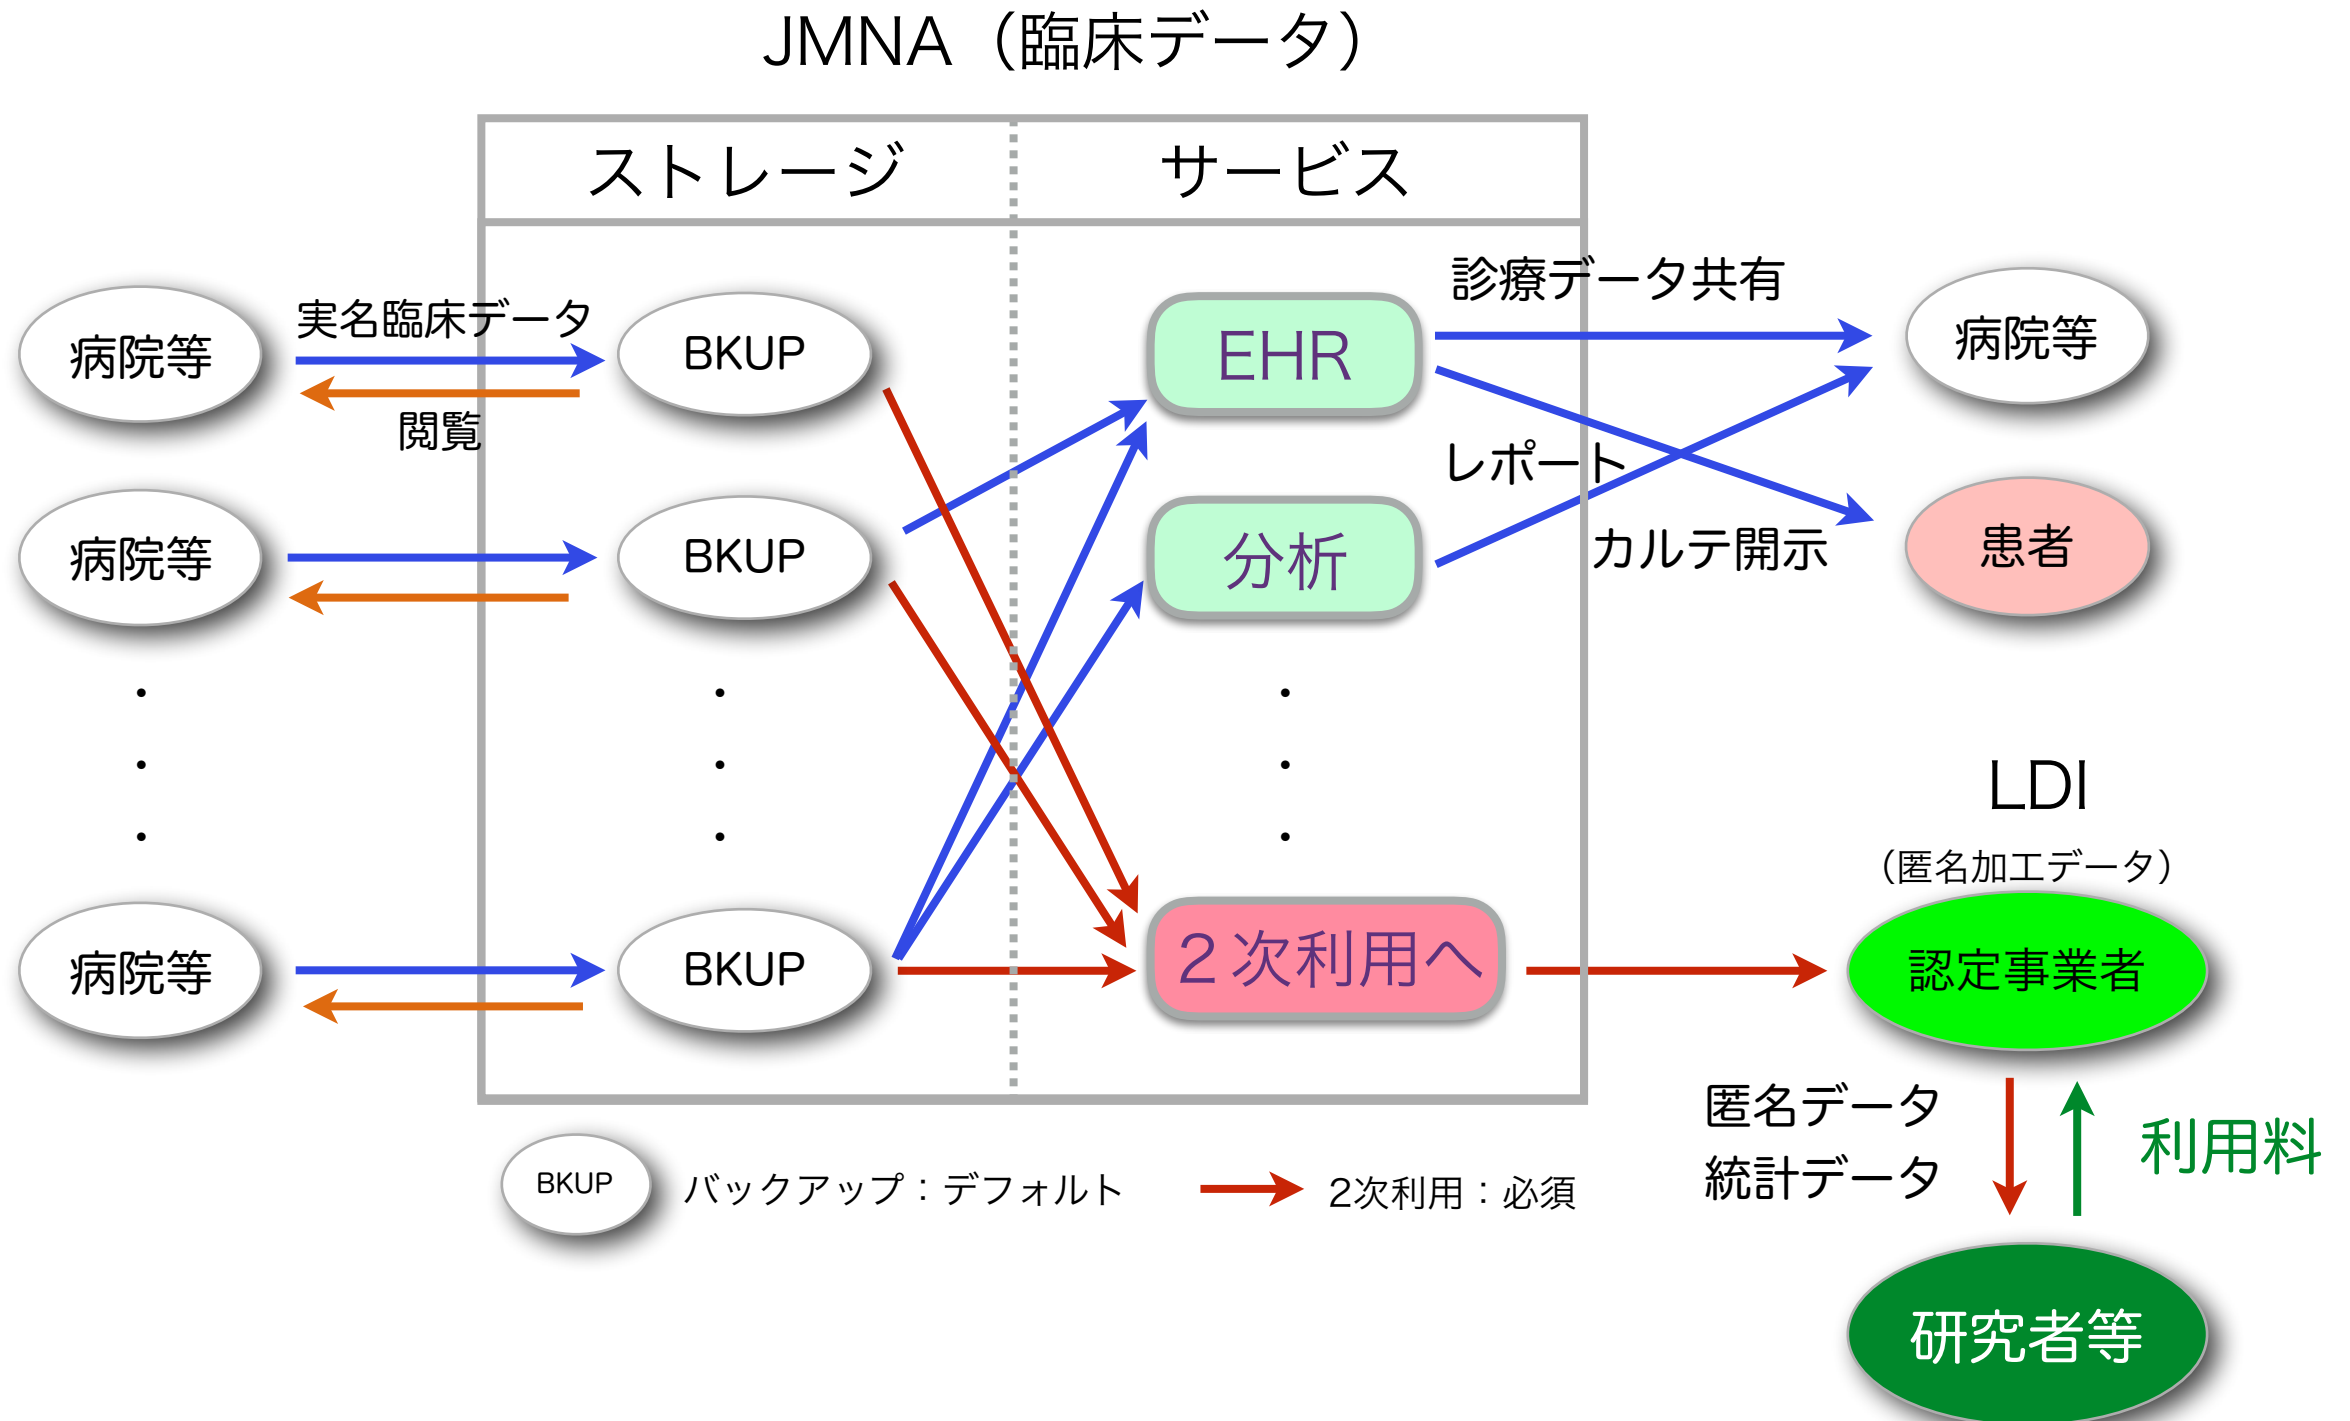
JMNA（臨床データ）

ストレージ

サービス

病院等

実名臨床データ

閲覧

BKUP

病院等

BKUP

病院等

BKUP

EHR

分析

２次利用へ

診療データ共有

レポート

カルテ開示

病院等

患者

LDI

（匿名加工データ）

認定事業者

匿名データ
統計データ

利用料

研究者等

BKUP バックアップ：デフォルト

2次利用：必須